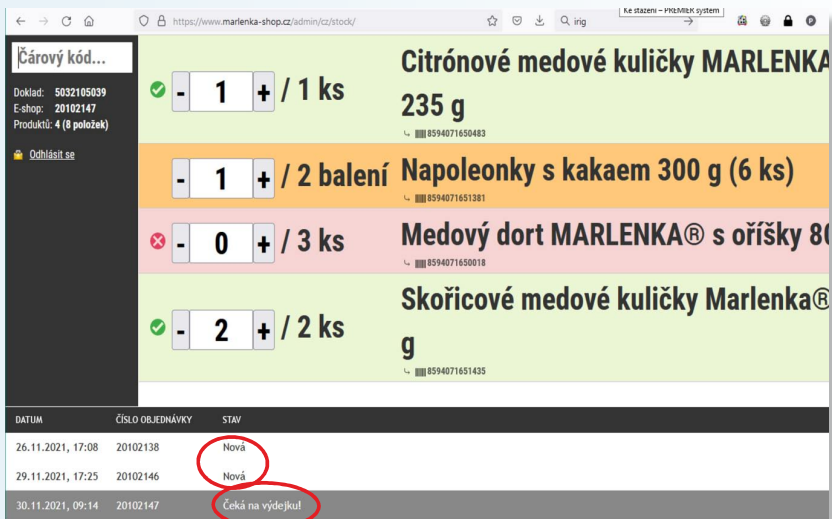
https://www.marlenka-shop.cz/admin/cz/stock/

irig

Ke stažení – PREMIER system

Čárový kód...

Doklad: 5032105039
E-shop: 20102147
Produktů: 4 (8 položek)

Odhlásit se

- 1 + / 1 ks

Citrónové medové kuličky MARLENKA 235 g

8594071650483

- 1 + / 2 balení

Napoleonky s kakaem 300 g (6 ks)

8594071651381

- 0 + / 3 ks

Medový dort MARLENKA® s oříšky 8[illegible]

8594071650018

- 2 + / 2 ks

Skořicové medové kuličky Marlenka® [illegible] g

8594071651435

| DATUM | ČÍSLO OBJEDNÁVKY | STAV |
|---|---|---|
| 26.11.2021, 17:08 | 20102138 | Nová |
| 29.11.2021, 17:25 | 20102146 | Nová |
| 30.11.2021, 09:14 | 20102147 | Čeká na výdejku! |